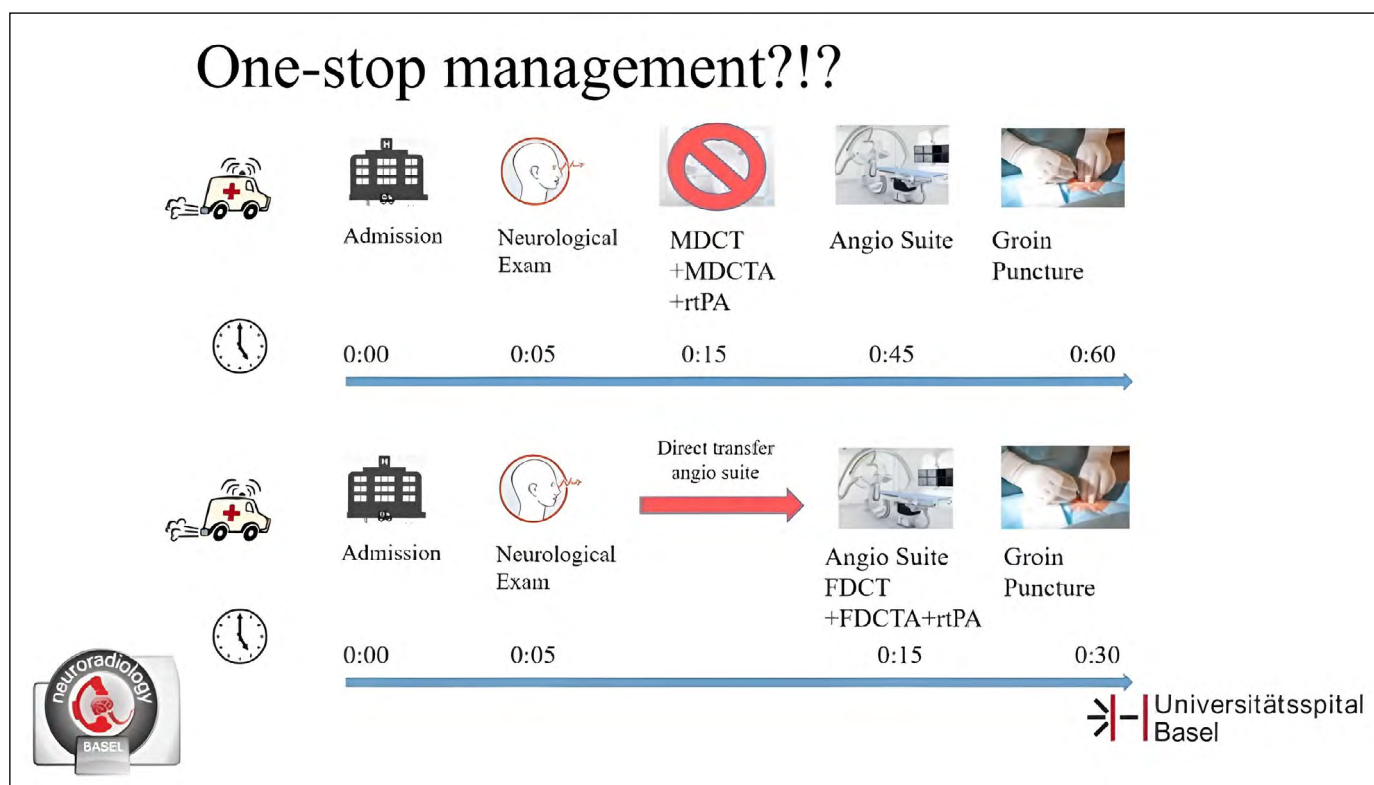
One-stop management?!?

Admission

Neurological Exam

MDCT +MDCTA +rtPA

Angio Suite

Groin Puncture

0:00 0:05 0:15 0:45 0:60

Direct transfer angio suite

Admission

Neurological Exam

Angio Suite FDCT +FDCTA+rtPA

Groin Puncture

0:00 0:05 0:15 0:30

neuroradiology BASEL

Universitätsspital Basel